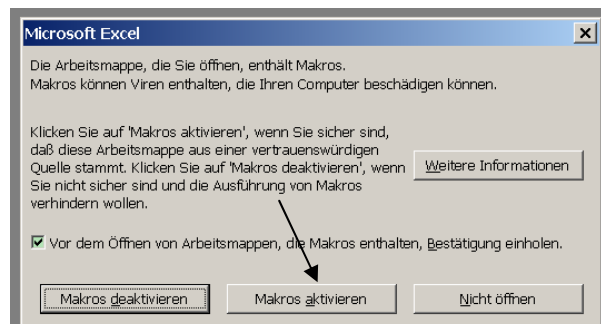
Microsoft Excel

Die Arbeitsmappe, die Sie öffnen, enthält Makros.
Makros können Viren enthalten, die Ihren Computer beschädigen können.

Klicken Sie auf 'Makros aktivieren', wenn Sie sicher sind, daß diese Arbeitsmappe aus einer vertrauenswürdigen Quelle stammt. Klicken Sie auf 'Makros deaktivieren', wenn Sie nicht sicher sind und die Ausführung von Makros verhindern wollen.

Weitere Informationen

Vor dem Öffnen von Arbeitsmappen, die Makros enthalten, Bestätigung einholen.

Makros deaktivieren

Makros aktivieren

Nicht öffnen